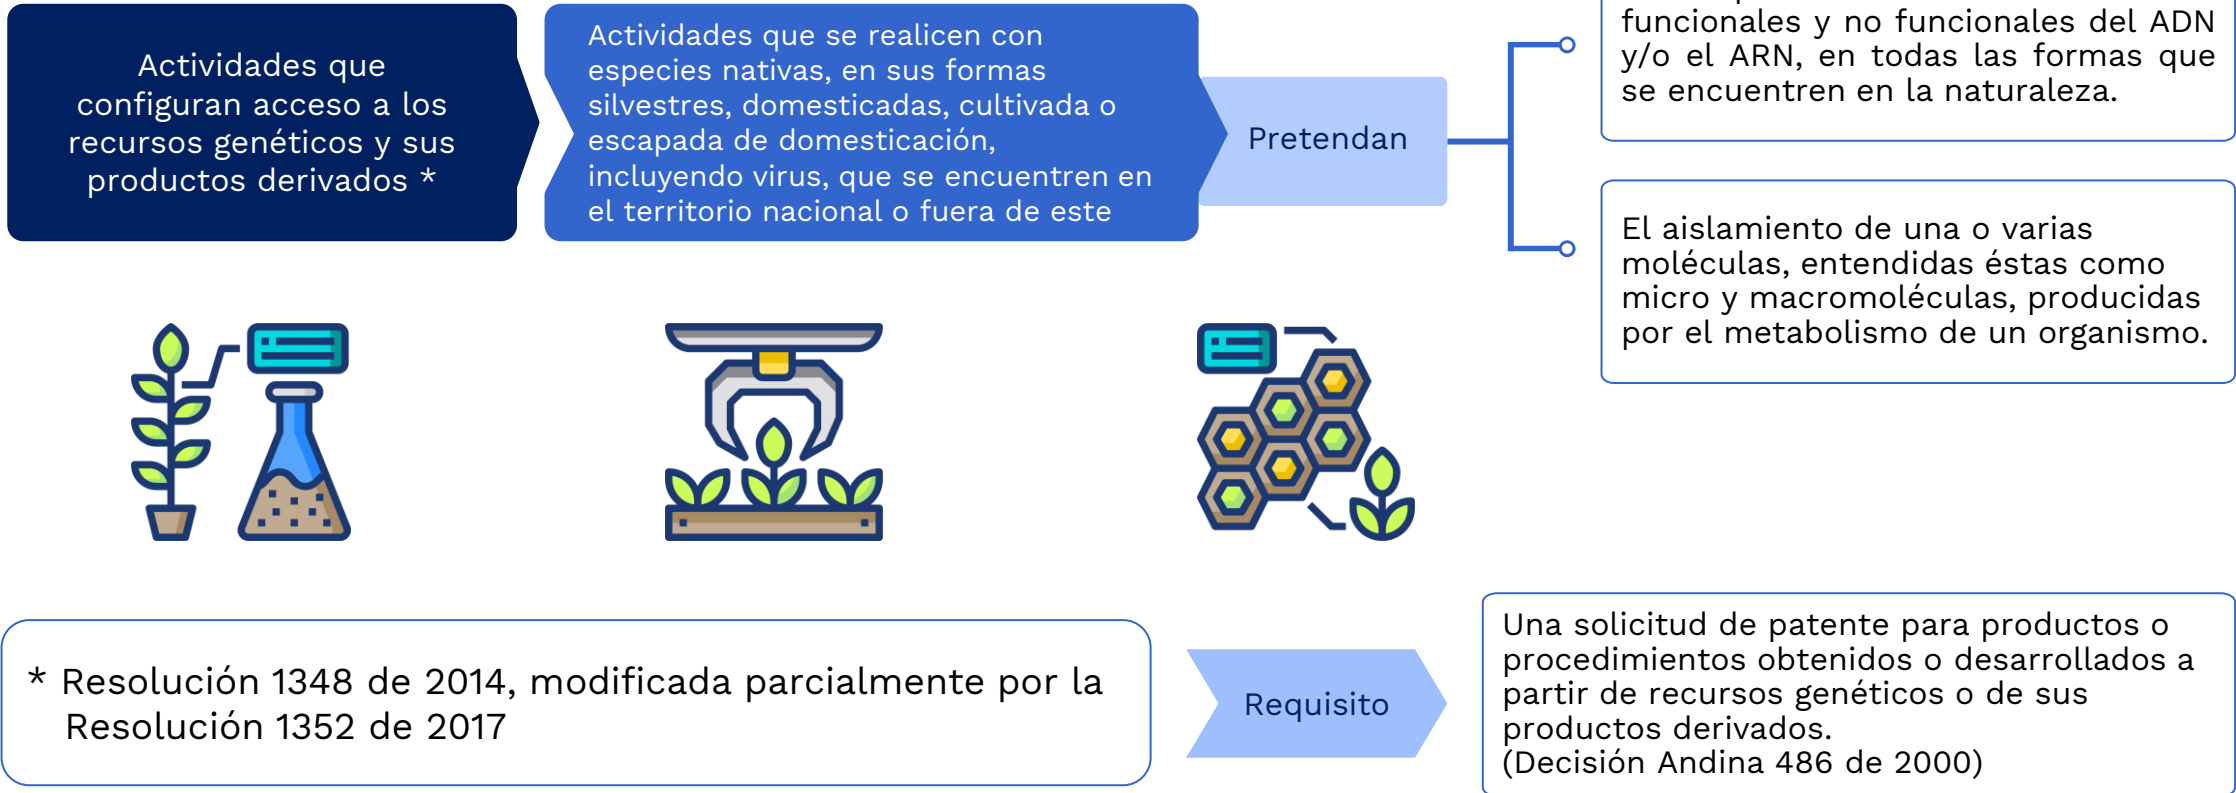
Actividades que configuran acceso a los recursos genéticos y sus productos derivados *

Actividades que se realicen con especies nativas, en sus formas silvestres, domesticadas, cultivada o escapada de domesticación, incluyendo virus, que se encuentren en el territorio nacional o fuera de este

Pretendan

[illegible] funcionales y no funcionales del ADN y/o el ARN, en todas las formas que se encuentren en la naturaleza.

El aislamiento de una o varias moléculas, entendidas éstas como micro y macromoléculas, producidas por el metabolismo de un organismo.

* Resolución 1348 de 2014, modificada parcialmente por la Resolución 1352 de 2017

Requisito

Una solicitud de patente para productos o procedimientos obtenidos o desarrollados a partir de recursos genéticos o de sus productos derivados.
(Decisión Andina 486 de 2000)